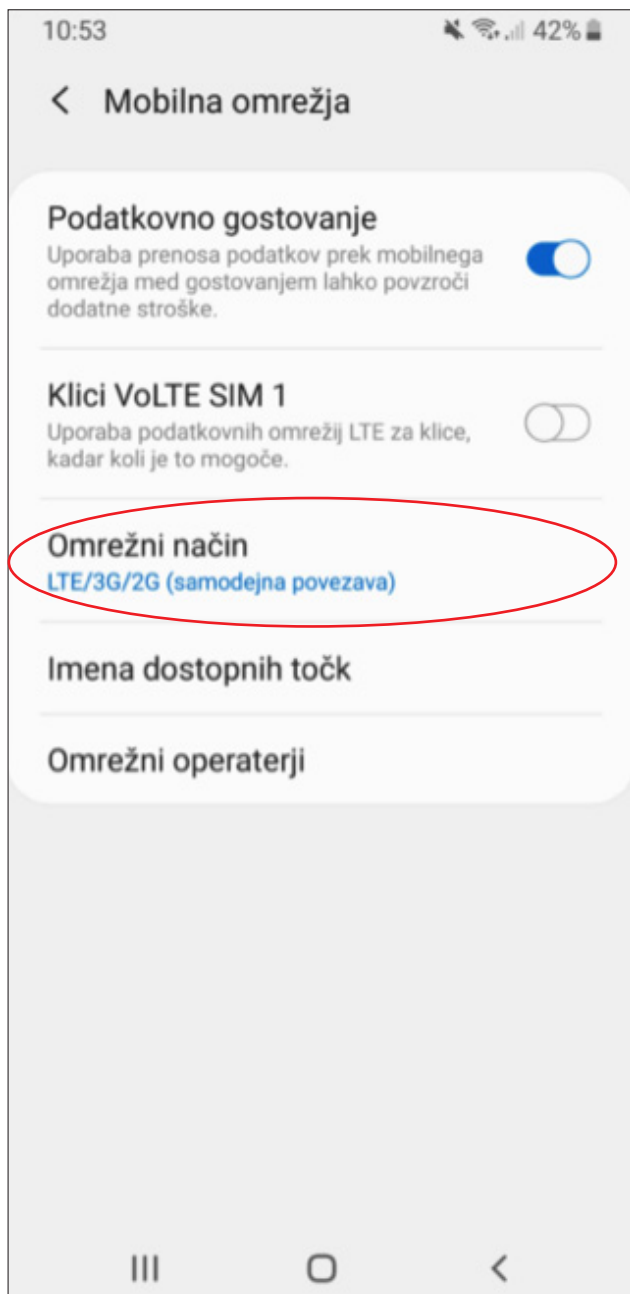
10:53 42%

< Mobilna omrežja

Podatkovno gostovanje
Uporaba prenosa podatkov prek mobilnega omrežja med gostovanjem lahko povzroči dodatne stroške.

Klici VoLTE SIM 1
Uporaba podatkovnih omrežij LTE za klice, kadar koli je to mogoče.

Omrežni način
LTE/3G/2G (samodejna povezava)

Imena dostopnih točk

Omrežni operaterji